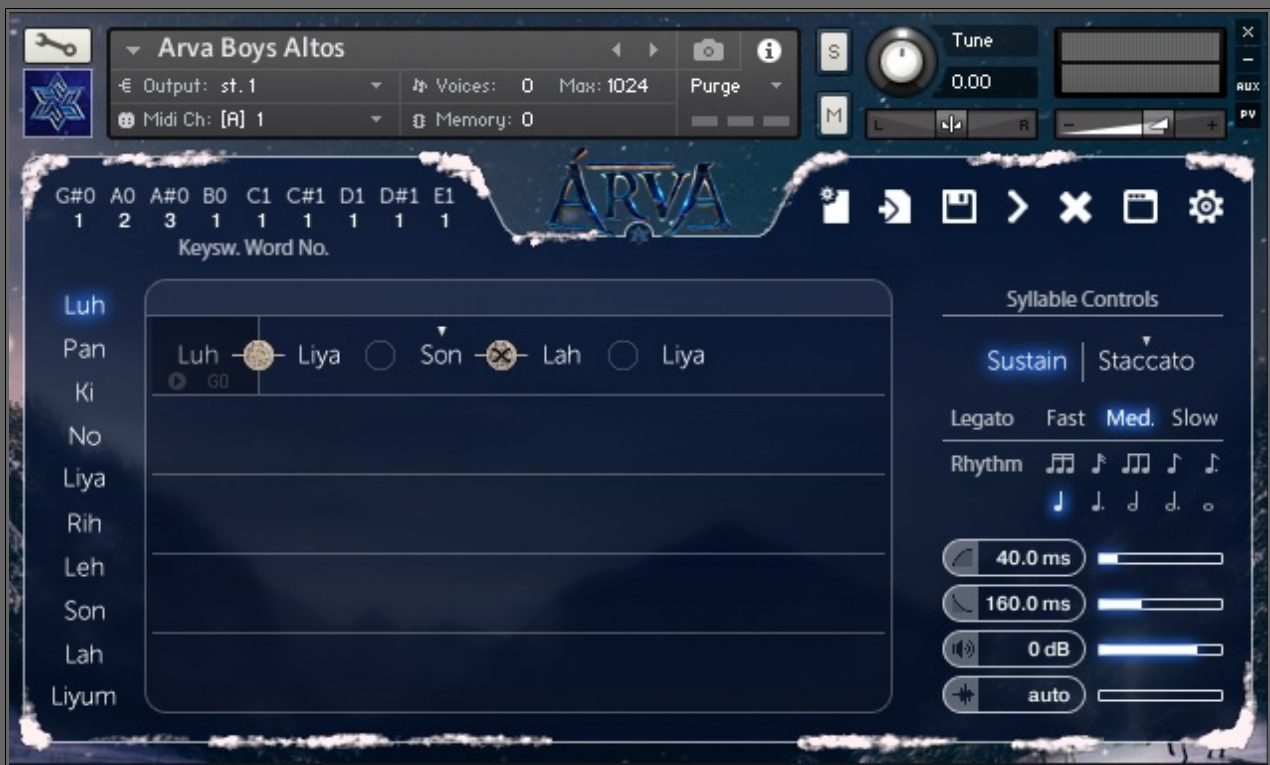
Arva Boys Altos
Output: st.1
Voices: 0 Max: 1024
Purge
Midi Ch: [A] 1
Memory: 0
S
M
Tune
0.00
L R
AUX
PV

G#0 A0 A#0 B0 C1 C#1 D1 D#1 E1
1 2 3 1 1 1 1 1 1
Keysw. Word No.

ÁRVA

Luh
Pan
Ki
No
Liya
Rih
Leh
Son
Lah
Liyum

Luh Liya Son Lah Liya
G0

Syllable Controls
Sustain | Staccato
Legato Fast Med. Slow
Rhythm
40.0 ms
160.0 ms
0 dB
auto